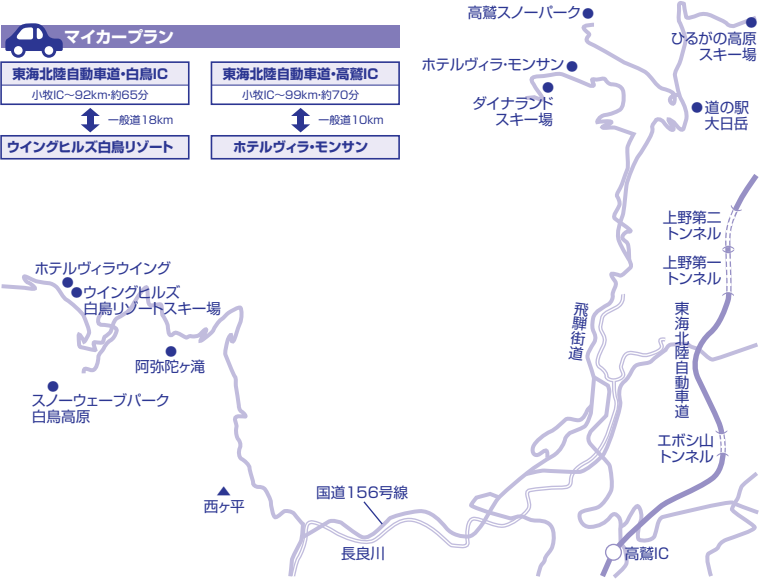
マイカープラン

東海北陸自動車道・白鳥IC
小牧IC～92km・約65分
一般道18km
ウイングヒルズ白鳥リゾート

東海北陸自動車道・高鷲IC
小牧IC～99km・約70分
一般道10km
ホテルヴィラ・モンサン

高鷲スノーパーク
ひるがの高原スキー場
ホテルヴィラ・モンサン
ダイナランドスキー場
道の駅大日岳
上野第二トンネル
上野第一トンネル
ホテルヴィラウイング
ウイングヒルズ白鳥リゾートスキー場
飛騨街道
東海北陸自動車道
阿弥陀ヶ滝
スノーウェーブパーク白鳥高原
エボシ山トンネル
国道156号線
西ヶ平
長良川
高鷲IC